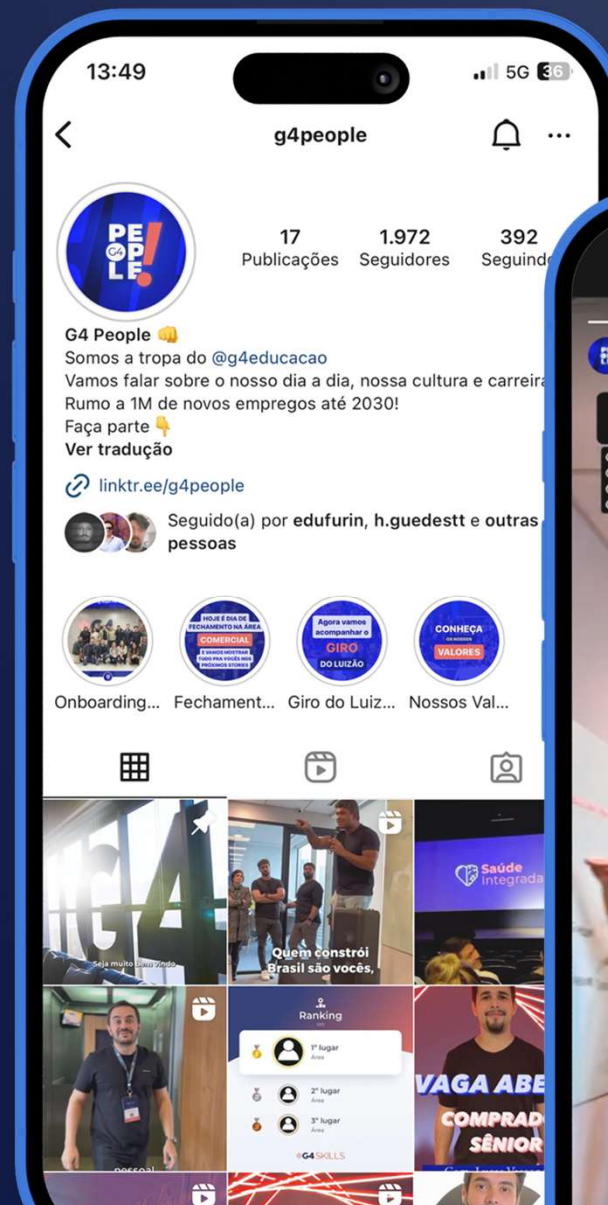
13:49

5G 36

g4people

PE G4 OPLE!

17 Publicações

1.972 Seguidores

392 Seguindo

G4 People 👊
Somos a tropa do @g4educacao
Vamos falar sobre o nosso dia a dia, nossa cultura e carreira
Rumo a 1M de novos empregos até 2030!
Faça parte 👇
Ver tradução

linktr.ee/g4people

Seguido(a) por edufurin, h.guedestt e outras pessoas

HOJE É DIA DE FECHAMENTO NA ÁREA COMERCIAL E VAMOS MOSTRAR TUDO PRA VOCÊS NOS PRÓXIMOS STORIES

Agora vamos acompanhar o GIRO DO LUIZÃO

CONHEÇA OS NOSSOS VALORES

Onboarding... Fechament... Giro do Luiz... Nossos Val...

G4

Seja muito bem vindo

Quem constrói Brasil são vocês,

Saúde Integrada

Ranking

1º lugar
Área

2º lugar
Área

3º lugar
Área

G4 SKILLS

VAGA ABE

COMPRAD

SÊNIOR

pessoal